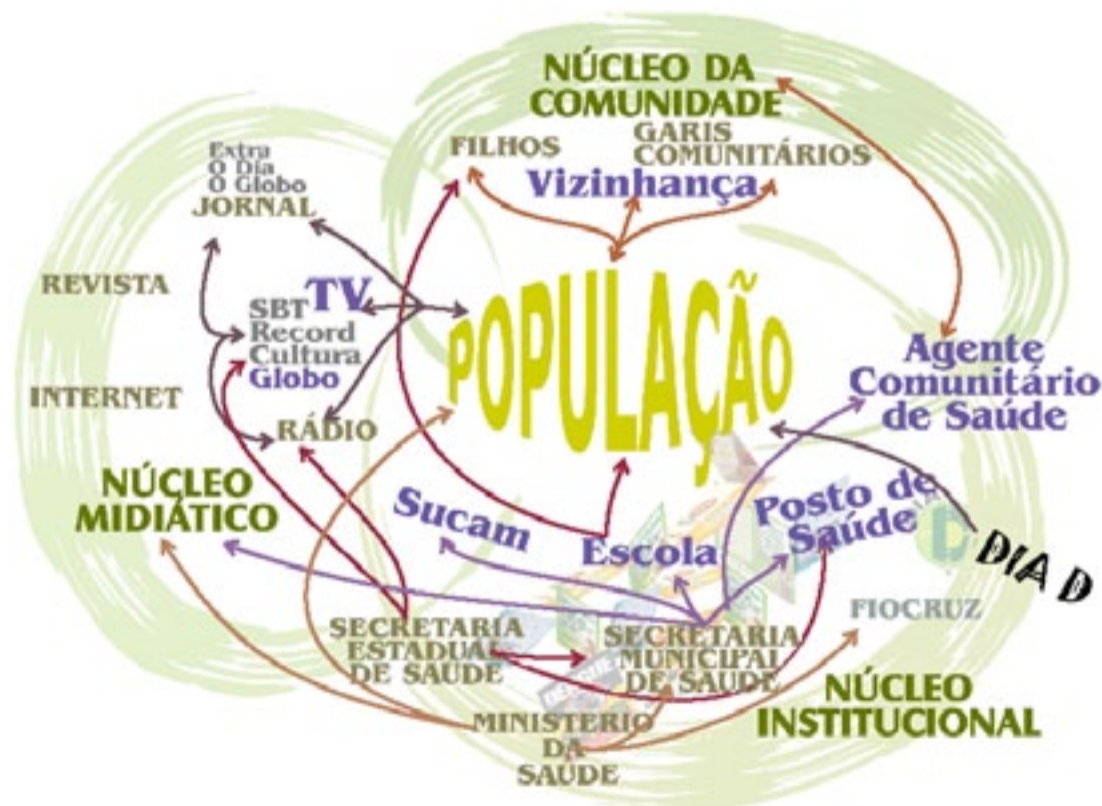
NÚCLEO DA COMUNIDADE

FILHOS

GARIS COMUNITÁRIOS

Vizinhança

Extra
O Dia
O Globo
JORNAL

REVISTA

TV

SBT
Record
Cultura
Globo

POPULAÇÃO

Agente Comunitário de Saúde

INTERNET

RÁDIO

NÚCLEO MIDIÁTICO

Sucam

Escola

Posto de Saúde

DIA D

FIOCRUZ

SECRETARIA ESTADUAL DE SAÚDE

SECRETARIA MUNICIPAL DE SAÚDE

NÚCLEO INSTITUCIONAL

MINISTÉRIO DA SAÚDE